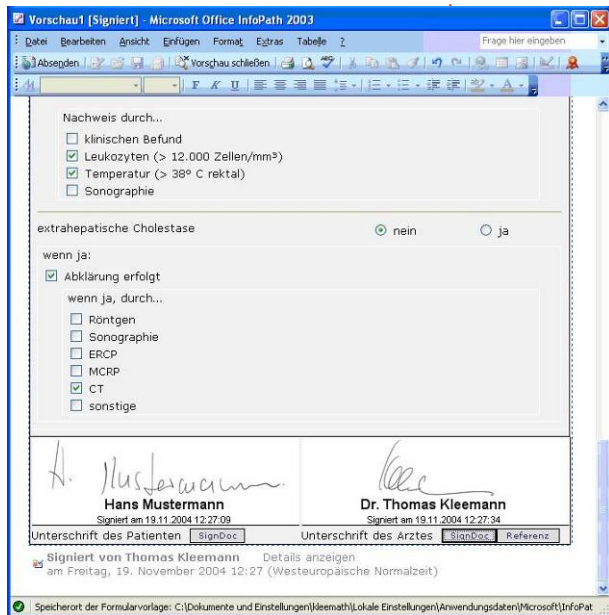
Vorschau1 [Signiert] - Microsoft Office InfoPath 2003

Datei Bearbeiten Ansicht Einfügen Format Extras Tabelle ?

Frage hier eingeben

Absenden Vorschau schließen

Nachweis durch...

klinischen Befund

Leukozyten (> 12.000 Zellen/mm³)

Temperatur (> 38° C rektal)

Sonographie

extrahepatische Cholestase nein ja

wenn ja:

Abklärung erfolgt

wenn ja, durch...

Röntgen

Sonographie

ERCP

MCRP

CT

sonstige

H. Mustermann

Hans Mustermann

Signiert am 19.11.2004 12:27:09

Unterschrift des Patienten SignDoc

Dr. Thomas Kleemann

Signiert am 19.11.2004 12:27:34

Unterschrift des Arztes SignDoc Referenz

Signiert von Thomas Kleemann Details anzeigen
am Freitag, 19. November 2004 12:27 (Westeuropäische Normalzeit)

Speicherort der Formularvorlage: C:\Dokumente und Einstellungen\kleemath\Lokale Einstellungen\Anwendungsdaten\Microsoft\InfoPat